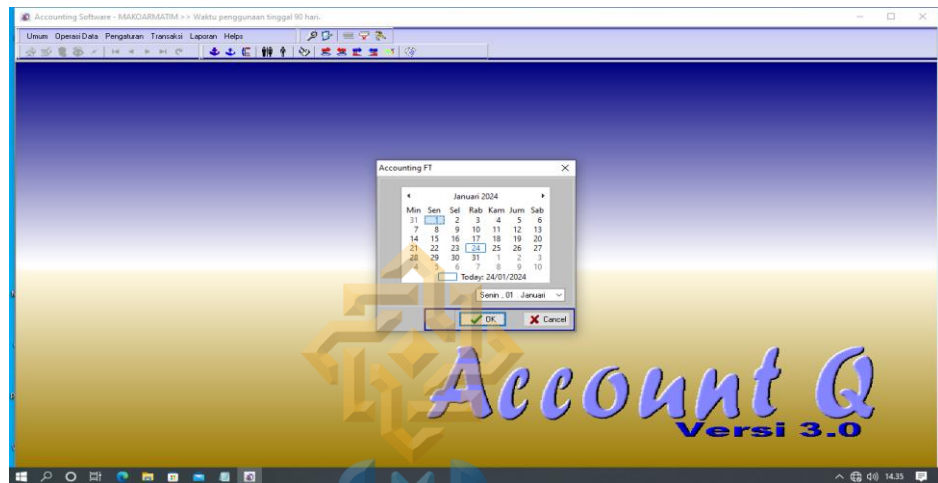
Accounting Software - MAKOARMATIM >> Waktu penggunaan tinggal 90 hari.

Umum Operasi Data Pengaturan Transaksi Laporan Helps

Accounting FT

Januari 2024

| Min | Sen | Sel | Rab | Kam | Jum | Sab |
|---|---|---|---|---|---|---|
| 31 | 1 | 2 | 3 | 4 | 5 | 6 |
| 7 | 8 | 9 | 10 | 11 | 12 | 13 |
| 14 | 15 | 16 | 17 | 18 | 19 | 20 |
| 21 | 22 | 23 | 24 | 25 | 26 | 27 |
| 28 | 29 | 30 | 31 | 1 | 2 | 3 |
| 4 | 5 | 6 | 7 | 8 | 9 | 10 |

Today: 24/01/2024

Senin , 01 Januari

OK

Cancel

Account Q

Versi 3.0

14.35